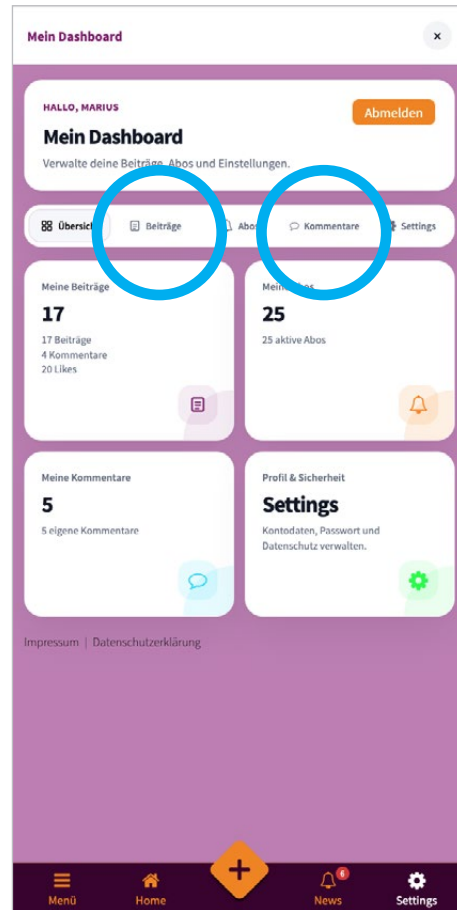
Mein Dashboard

×

HALLO, MARIUS

Abmelden

Mein Dashboard

Verwalte deine Beiträge, Abos und Einstellungen.

Übersich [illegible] Beiträge Abos Kommentare Settings

Meine Beiträge

17

17 Beiträge
4 Kommentare
20 Likes

Mein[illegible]

25

25 aktive Abos

Meine Kommentare

5

5 eigene Kommentare

Profil & Sicherheit

Settings

Kontodaten, Passwort und Datenschutz verwalten.

Impressum | Datenschutzerklärung

Menü

Home

+

6

News

Settings